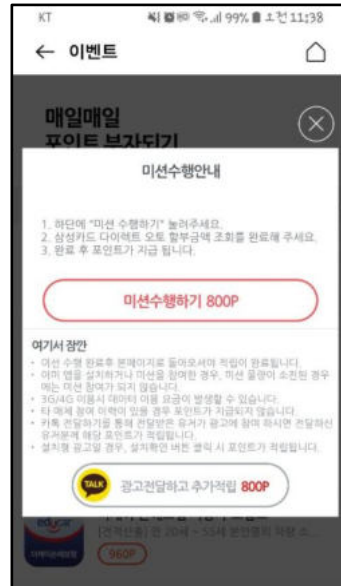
KT 99% 오전 11:38

← 이벤트

매일매일 포인트 부자되기

미션수행안내

1. 하단에 "미션 수행하기" 눌러주세요.
2. 삼성카드 다이렉트 오토 할부금액 조회를 완료해 주세요.
3. 완료 후 포인트가 지급 됩니다.

미션수행하기 800P

여기서 잠깐
· 미션 수행 완료후 본페이지로 돌아오셔야 적립이 완료됩니다.
· 이미 앱을 설치하거나 미션을 참여한 경우, 미션 물량이 소진된 경우에는 미션 참여가 되지 않습니다.
· 3G/4G 이용시 데이터 이용 요금이 발생할 수 있습니다.
· 타 매체 참여 이력이 있을 경우 포인트가 지급되지 않습니다.
· 카톡 전달하기를 통해 전달받은 유저가 광고에 참여 하시면 전달하신 유저분께 해당 포인트가 적립됩니다.
· 설치형 광고일 경우, 설치확인 버튼 클릭 시 포인트가 적립됩니다.

TALK 광고전달하고 추가적립 800P

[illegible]
[전국민용] 만 20세 ~ 55세 본인명의 작성 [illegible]
960P